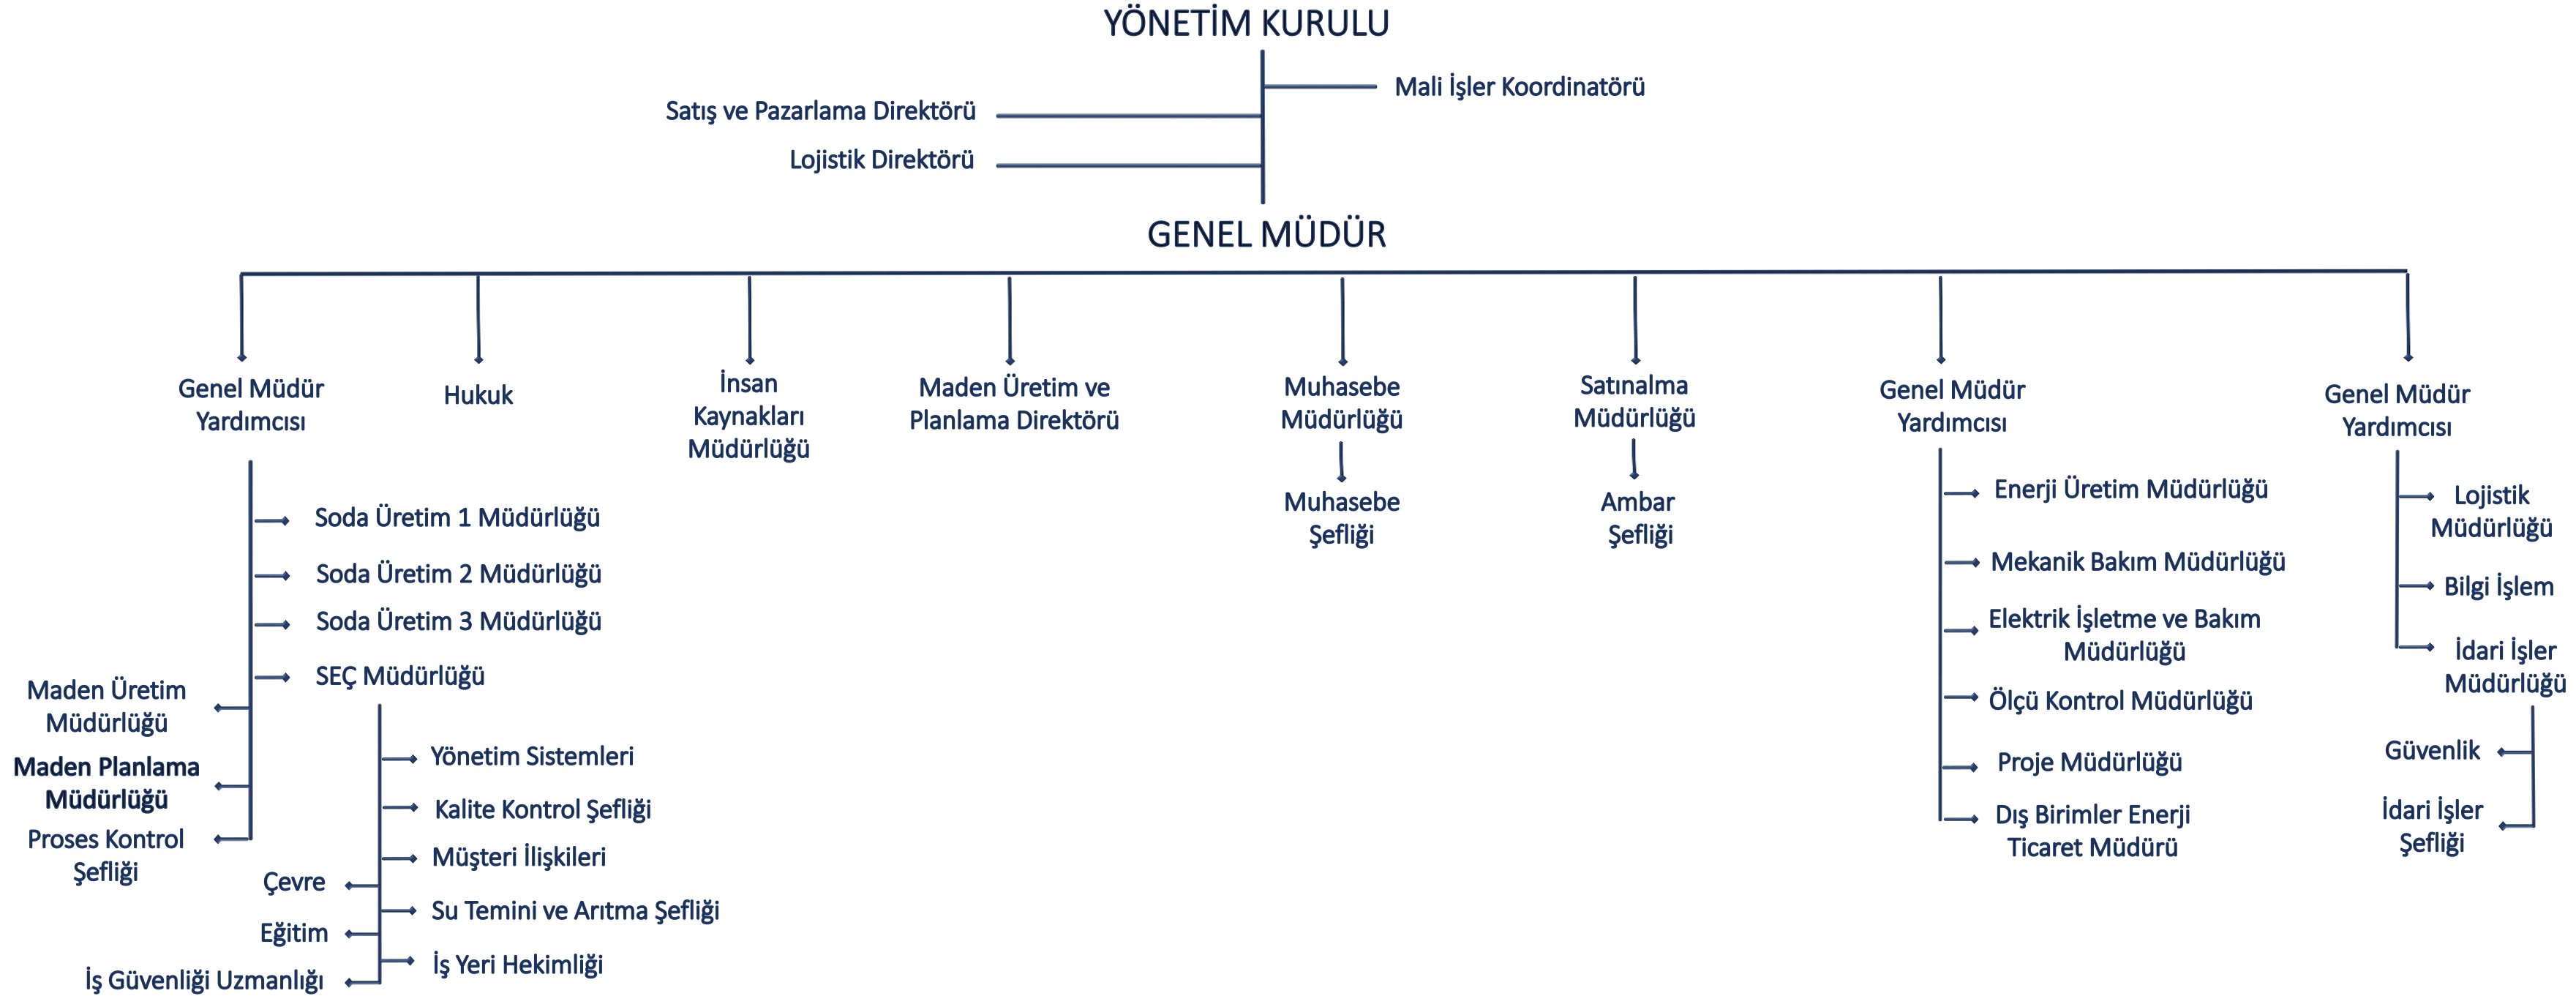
YÖNETİM KURULU

Mali İşler Koordinatörü

Satış ve Pazarlama Direktörü

Lojistik Direktörü

GENEL MÜDÜR

Genel Müdür Yardımcısı

Hukuk

İnsan Kaynakları Müdürlüğü

Maden Üretim ve Planlama Direktörü

Muhasebe Müdürlüğü

Muhasebe Şefliği

Satınalma Müdürlüğü

Ambar Şefliği

Genel Müdür Yardımcısı

Genel Müdür Yardımcısı

Soda Üretim 1 Müdürlüğü

Soda Üretim 2 Müdürlüğü

Soda Üretim 3 Müdürlüğü

SEÇ Müdürlüğü

Maden Üretim Müdürlüğü

Maden Planlama Müdürlüğü

Proses Kontrol Şefliği

Yönetim Sistemleri

Kalite Kontrol Şefliği

Müşteri İlişkileri

Su Temini ve Arıtma Şefliği

İş Yeri Hekimliği

Çevre

Eğitim

İş Güvenliği Uzmanlığı

Enerji Üretim Müdürlüğü

Mekanik Bakım Müdürlüğü

Elektrik İşletme ve Bakım Müdürlüğü

Ölçü Kontrol Müdürlüğü

Proje Müdürlüğü

Dış Birimler Enerji Ticaret Müdürü

Lojistik Müdürlüğü

Bilgi İşlem

İdari İşler Müdürlüğü

Güvenlik

İdari İşler Şefliği